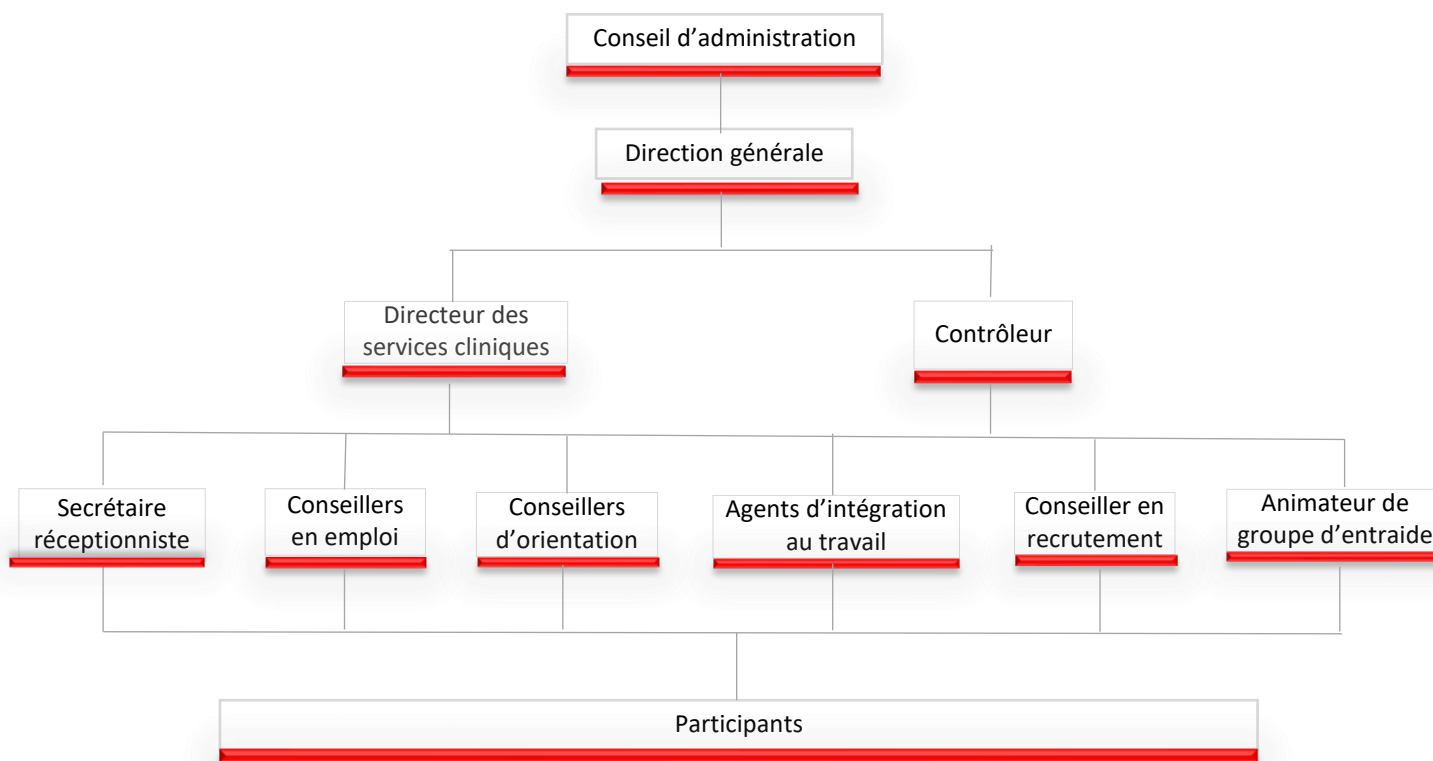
Conseil d’administration

Direction générale

Directeur des services cliniques

Contrôleur

Secrétaire réceptionniste

Conseillers en emploi

Conseillers d’orientation

Agents d’intégration au travail

Conseiller en recrutement

Animateur de groupe d’entraide

Participants